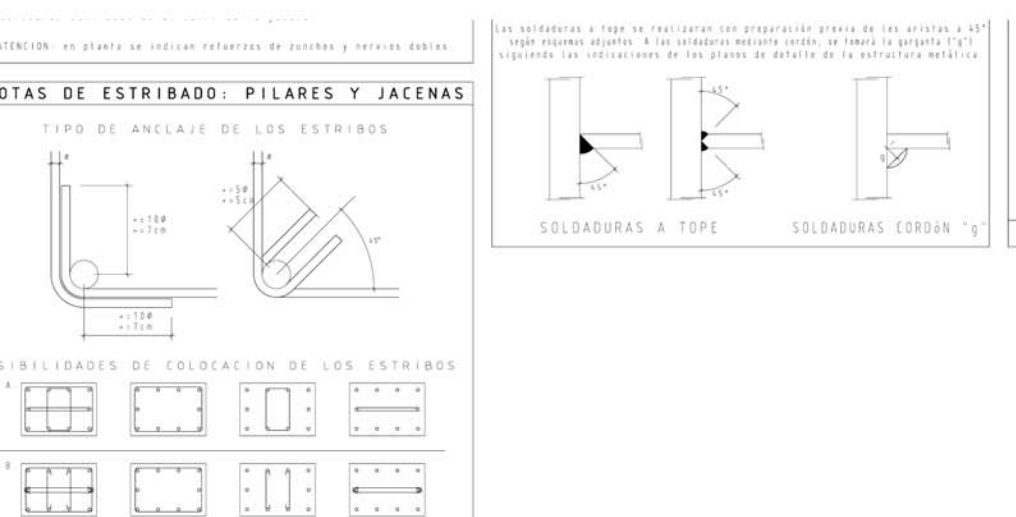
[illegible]

ATENCION: en planta se indican refuerzos de zunchos y nervios dobles

OTAS DE ESTRIBADO: PILARES Y JACENAS

TIPO DE ANCLAJE DE LOS ESTRIBOS

Ø

=:10Ø
=:7cm

=:10Ø
=:7cm

Ø

=:5Ø
=:5cm

45°

SIBILIDADES DE COLOCACION DE LOS ESTRIBOS

A

B

Las soldaduras a tope se realizaran con preparación previa de las aristas a 45° según esquemas adjuntos. A las soldaduras mediante cordón, se tomará la garganta ("g") siguiendo las indicaciones de los planos de detalle de la estructura metálica.

45°

45°

45°

g

SOLDADURAS A TOPE

SOLDADURAS CORDóN "g"